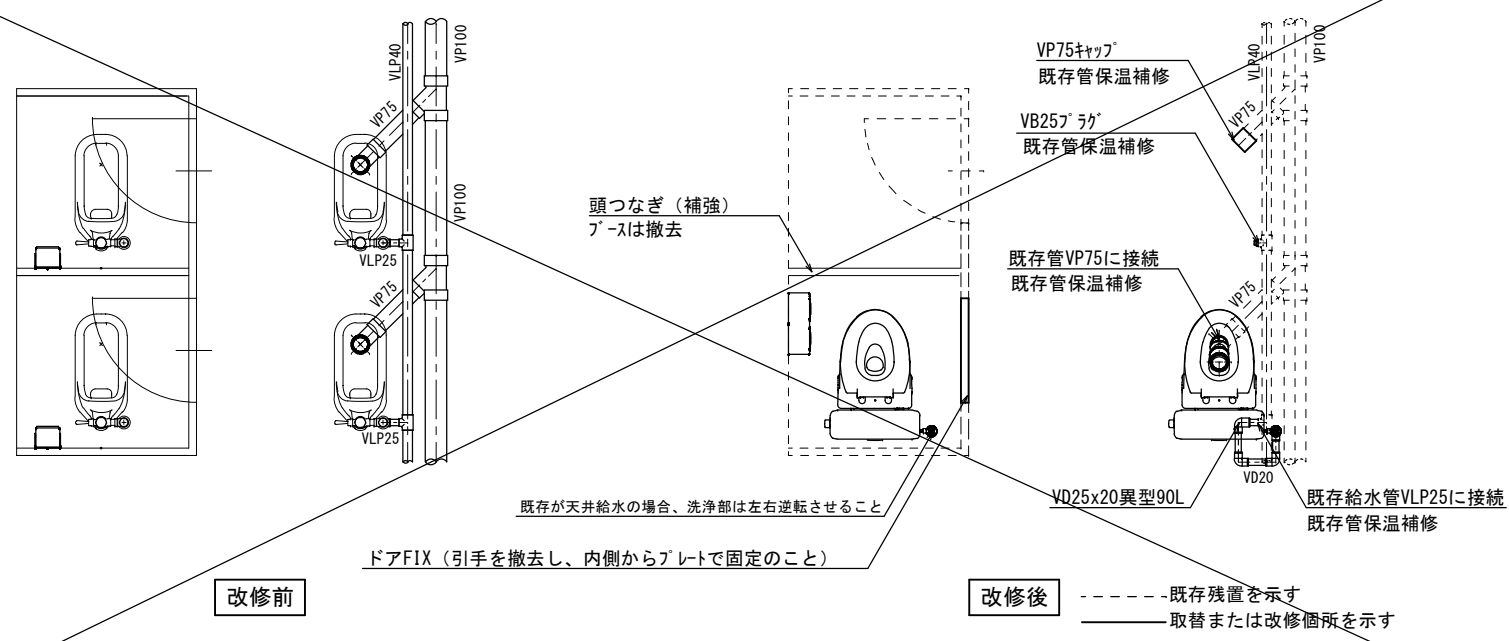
VLP40
VP100
VP75
VP100
VLP25
VP75
VLP25

頭つなぎ（補強）
ﾌﾞｰｽは撤去

VP75ｷｬｯﾌﾟ
既存管保温補修

VB25ﾌﾟﾗｸﾞ
既存管保温補修

VLP40
VP100
VP75

既存管VP75に接続
既存管保温補修

VP75

既存が天井給水の場合、洗浄部は左右逆転させること

VD25x20異型90L
VD20
既存給水管VLP25に接続
既存管保温補修

ドアFIX（引手を撤去し、内側からﾌﾟﾚｰﾄで固定のこと）

改修前

改修後
既存残置を示す
取替または改修個所を示す